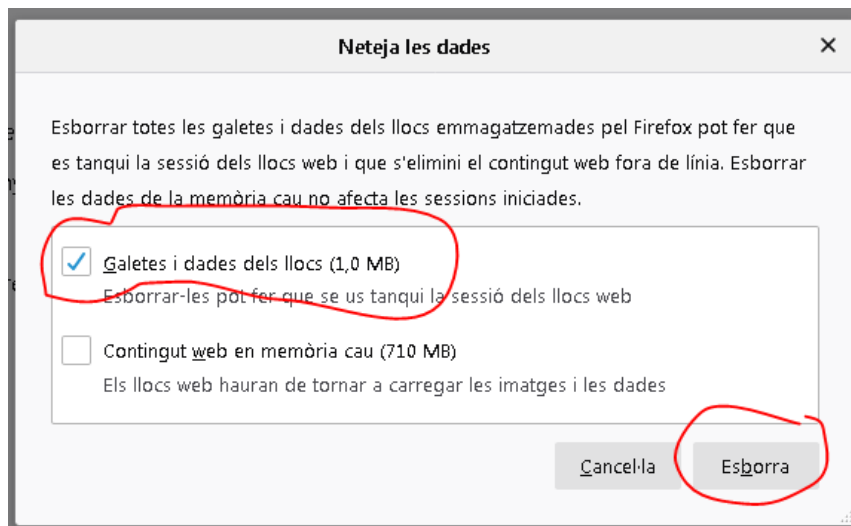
Neteja les dades

×

Esborrar totes les galetes i dades dels llocs emmagatzemades pel Firefox pot fer que es tanqui la sessió dels llocs web i que s'elimini el contingut web fora de línia. Esborrar les dades de la memòria cau no afecta les sessions iniciades.

Galetes i dades dels llocs (1,0 MB)

Esborrar-les pot fer que se us tanqui la sessió dels llocs web

Contingut web en memòria cau (710 MB)

Els llocs web hauran de tornar a carregar les imatges i les dades

Cancel·la

Esborra